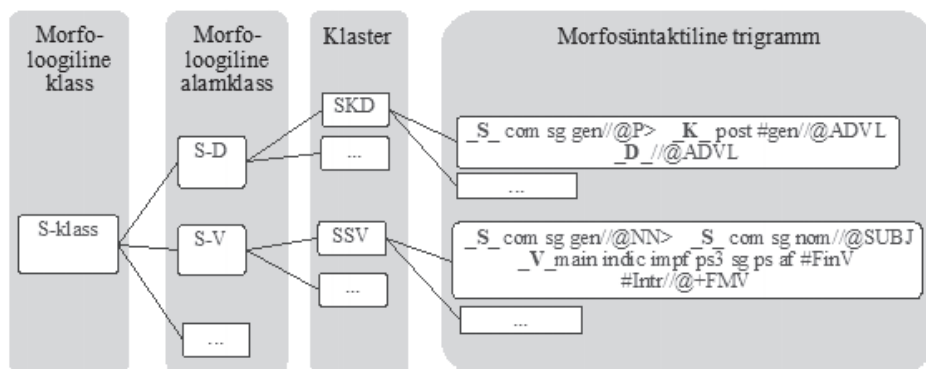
Morfoloogiline klass

Morfoloogiline alamklass

Klaster

Morfosüntaktiline trigramm

S-klass

S-D

S-V

...

SKD

...

SSV

...

_S_ com sg gen//@P> _K_ post #gen//@ADVL _D_ //@ADVL

...

_S_ com sg gen//@NN> _S_ com sg nom//@SUBJ _V_ main indic impf ps3 sg ps af #FinV #Intr//@+FMV

...